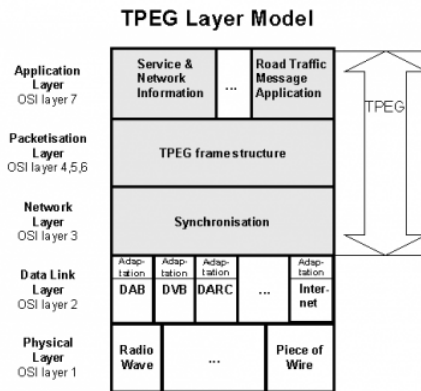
TPEG Layer Model

Application Layer
OSI layer 7

Packetisation Layer
OSI layer 4,5,6

Network Layer
OSI layer 3

Data Link Layer
OSI layer 2

Physical Layer
OSI layer 1

Service & Network Information

...

Road Traffic Message Application

TPEG

TPEG frame structure

Synchronisation

Adaptation
DAB

Adaptation
DVB

Adaptation
DARC

...

Adaptation
Internet

Radio Wave

...

Piece of Wire